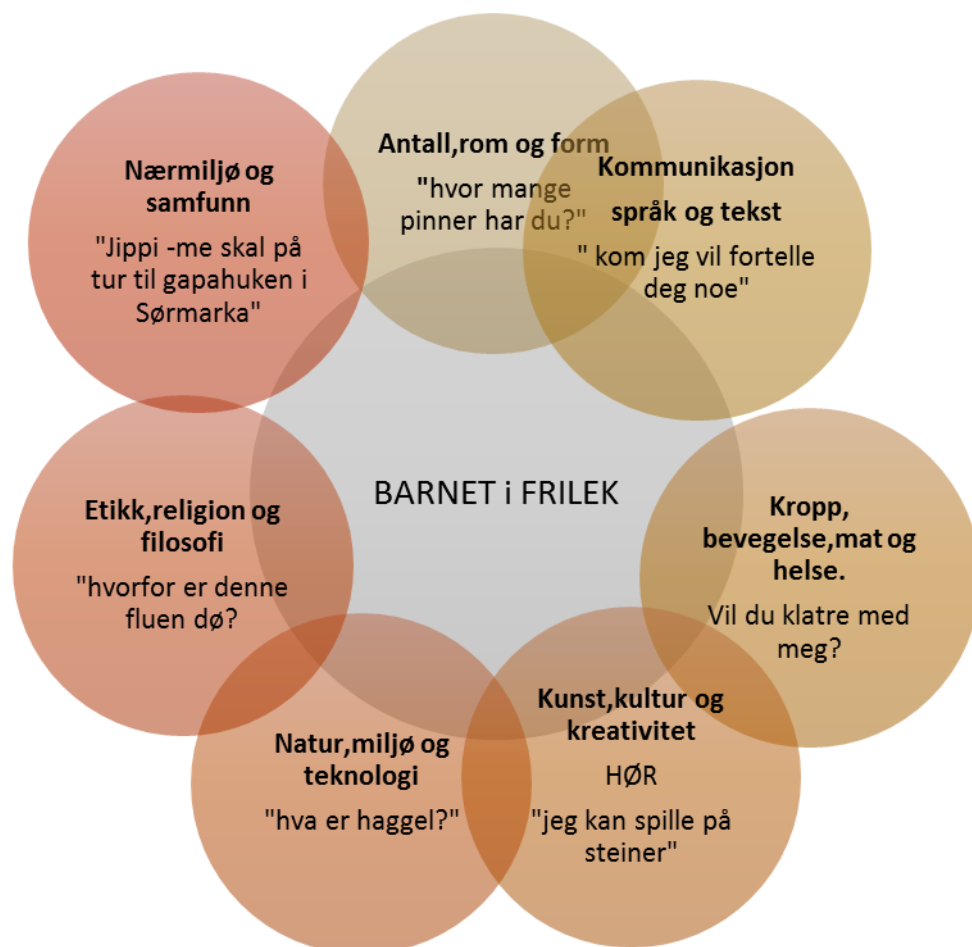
Nærmiljø og samfunn

"Jippi -me skal på tur til gapahuken i Sørmarka"

Antall,rom og form

"hvor mange pinner har du?"

Kommunikasjon språk og tekst

" kom jeg vil fortelle deg noe"

BARNET i FRILEK

Etikk,religion og filosofi

"hvorfor er denne fluen dø?

Kropp, bevegelse,mat og helse.

Vil du klatre med meg?

Natur,miljø og teknologi

"hva er haggel?"

Kunst,kultur og kreativitet

HØR

"jeg kan spille på steiner"